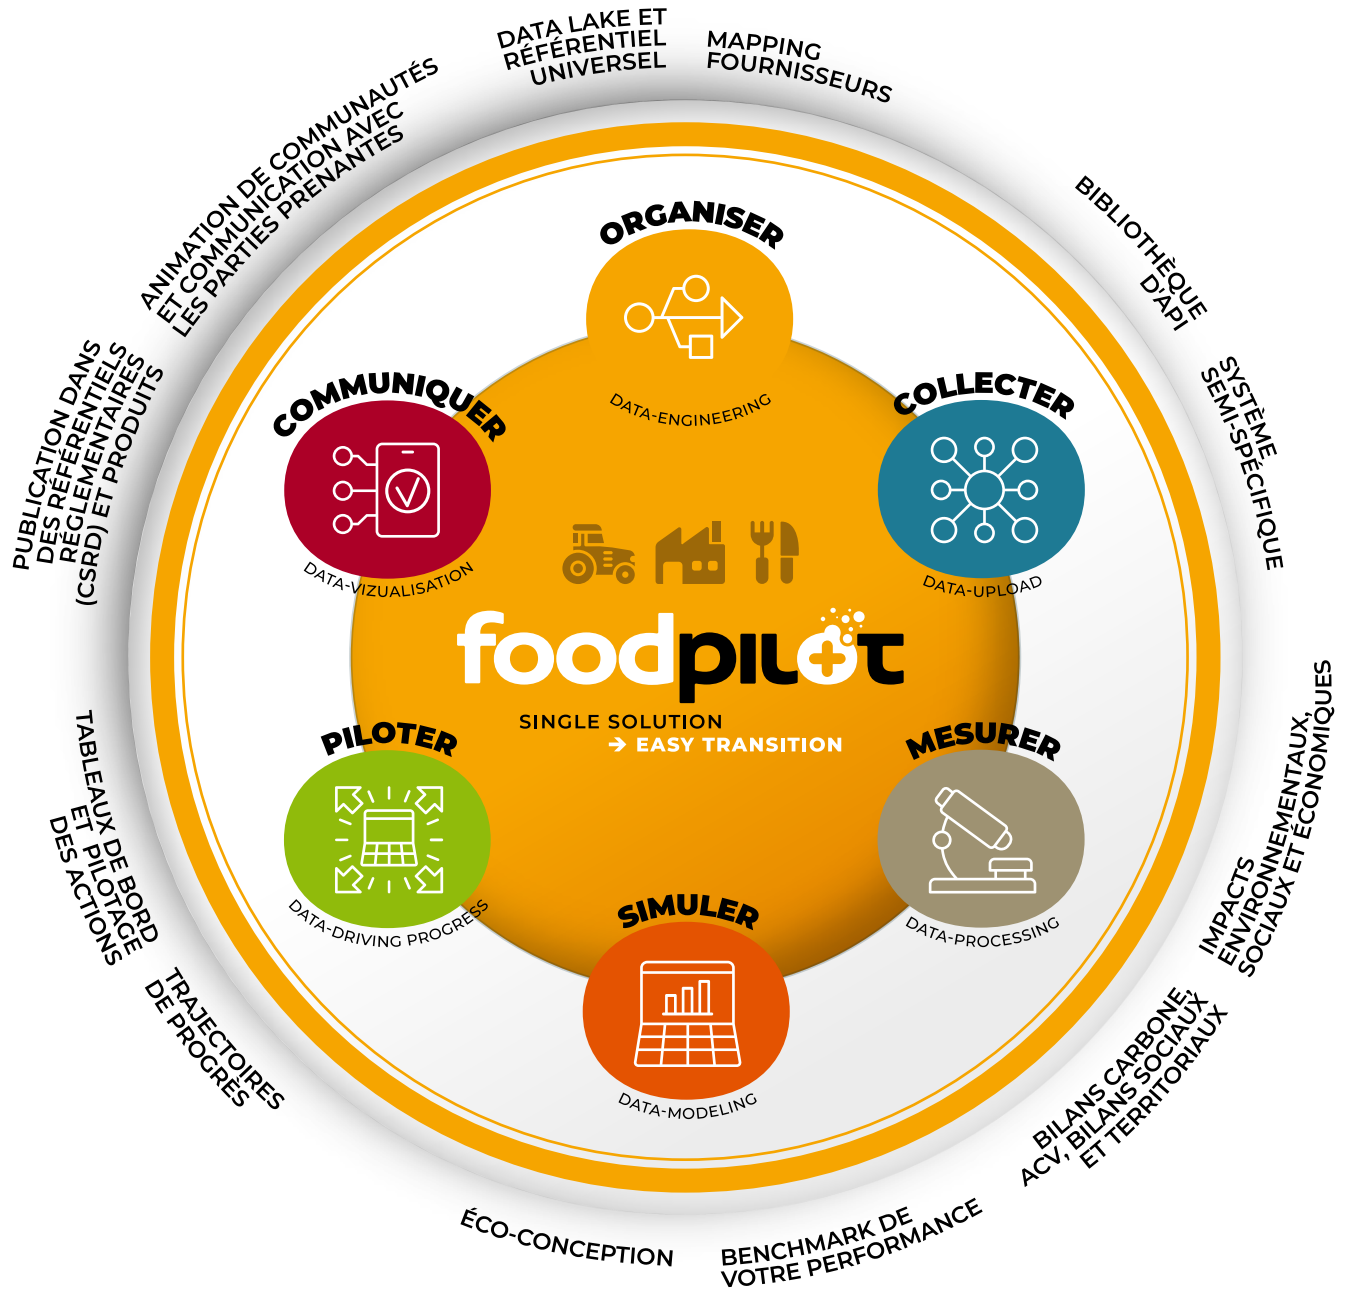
DATA LAKE ET RÉFÉRENTIEL UNIVERSEL

MAPPING FOURNISSEURS

BIBLIOTHÈQUE D'API

SYSTÈME SEMI-SPÉCIFIQUE

IMPACTS ENVIRONNEMENTAUX, SOCIAUX ET ÉCONOMIQUES

BILANS CARBONE, ACV, BILANS SOCIAUX ET TERRITORIAUX

BENCHMARK DE VOTRE PERFORMANCE

ÉCO-CONCEPTION

TRAJECTOIRES DE PROGRÈS

TABLEAUX DE BORD ET PILOTAGE DES ACTIONS

PUBLICATION DANS DES RÉFÉRENTIELS RÉGLEMENTAIRES (CSRD) ET PRODUITS

ANIMATION DE COMMUNAUTÉS ET COMMUNICATION AVEC LES PARTIES PRENANTES

ORGANISER
DATA-ENGINEERING

COLLECTER
DATA-UPLOAD

MESURER
DATA-PROCESSING

SIMULER
DATA-MODELING

PILOTER
DATA-DRIVING PROGRESS

COMMUNIQUER
DATA-VIZUALISATION

foodpilot
SINGLE SOLUTION
→ EASY TRANSITION